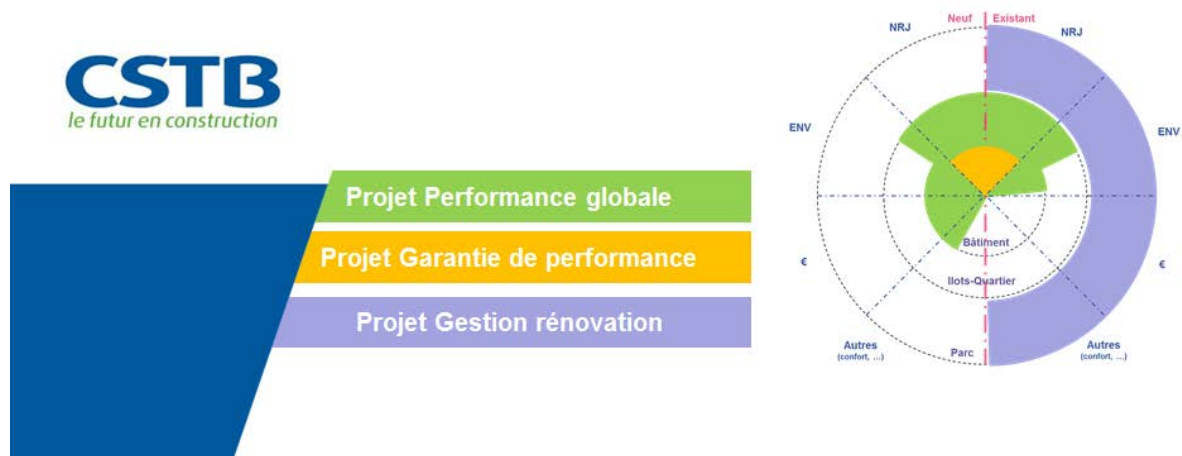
CSTB
le futur en construction

Projet Performance globale

Projet Garantie de performance

Projet Gestion rénovation

Neuf
Existant
NRJ
NRJ
ENV
ENV
€
€
Bâtiment
Ilots-Quartier
Parc
Autres (confort, ...)
Autres (confort, ...)